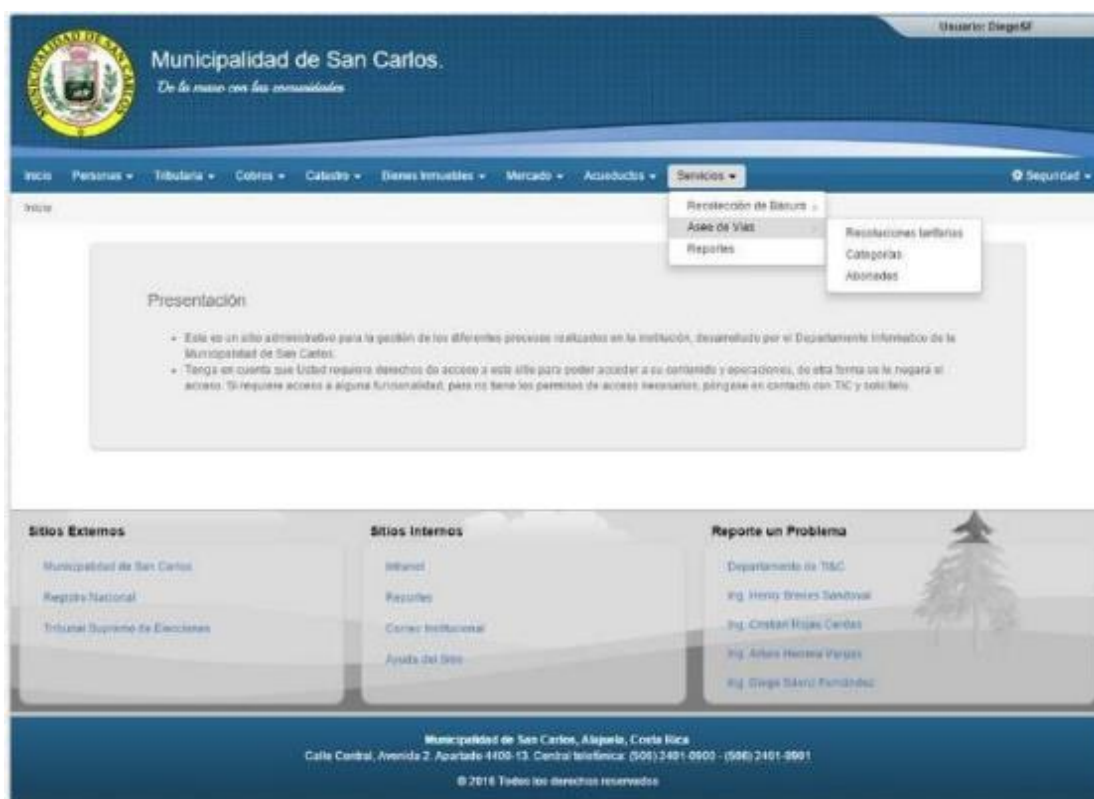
Usuario: DiegoSF

MUNICIPALIDAD DE SAN CARLOS

Municipalidad de San Carlos.

De la mano con las comunidades

Inicio Personas ▾ Tributaria ▾ Cobros ▾ Catastro ▾ Bienes Inmuebles ▾ Mercado ▾ Acueductos ▾ Servicios ▾ Seguridad ▾

Inicio

Recolección de Basura ›
Aseo de Vías ›
Reportes

Recolectiones tarifarias
Categorías
Abonados

Presentación

- Este es un sitio administrativo para la gestión de los diferentes procesos realizados en la institución, desarrollado por el Departamento Informático de la Municipalidad de San Carlos.
- Tenga en cuenta que Usted requiere derechos de acceso a este sitio para poder acceder a su contenido y operaciones, de otra forma se le negará el acceso. Si requiere acceso a alguna funcionalidad, pero no tiene los permisos de acceso necesarios, póngase en contacto con TIC y solicítelo.

Sitios Externos
Municipalidad de San Carlos
Registro Nacional
Tribunal Supremo de Elecciones

Sitios Internos
Intranet
Reportes
Correo Institucional
Ayuda del Sitio

Reporte un Problema
Departamento de TI&C
Ing. Henry Brenes Sandoval
Ing. Cristian Rojas Cerdas
Ing. Arturo Herrera Vargas
Ing. Diego Sáenz Fernández

Municipalidad de San Carlos, Alajuela, Costa Rica
Calle Central, Avenida 2. Apartado 4400-13. Central telefónica: (506) 2401-0900 - (506) 2401-0901
© 2016 Todos los derechos reservados